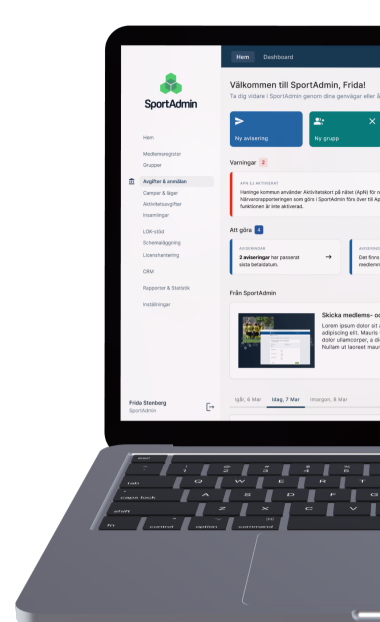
Hem Dashboard

SportAdmin

Hem
Medlemsregister
Grupper
Avgifter & anmälan
Camper & läger
Aktivitetsavgifter
Insamlingar
LOK-stöd
Schemaläggning
Licenshantering
CRM
Rapporter & Statistik
Inställningar

Frida Stenberg
SportAdmin

Välkommen till SportAdmin, Frida!
Ta dig vidare i SportAdmin genom dina genvägar eller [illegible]

Ny avisering
Ny grupp

Varningar 2

APN EJ AKTIVERAT
Haninge kommun använder Aktivitetskort på nätet (ApN) för n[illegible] Närvarorapporteringen som görs i SportAdmin förs över till Ap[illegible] funktionen är inte aktiverad.

Att göra 4

AVISERINGAR
2 aviseringar har passerat sista betaldatum.

AVISERINGAR
Det finns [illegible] medlemm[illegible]

Från SportAdmin

Skicka medlems- o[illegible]
Lorem ipsum dolor sit a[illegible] adipiscing elit. Mauris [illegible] dolor ullamcorper, a di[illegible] Nullam ut laoreet mau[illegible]

Igår, 6 Mar Idag, 7 Mar Imorgon, 8 Mar

esc
tab
caps lock
shift
fn control option command